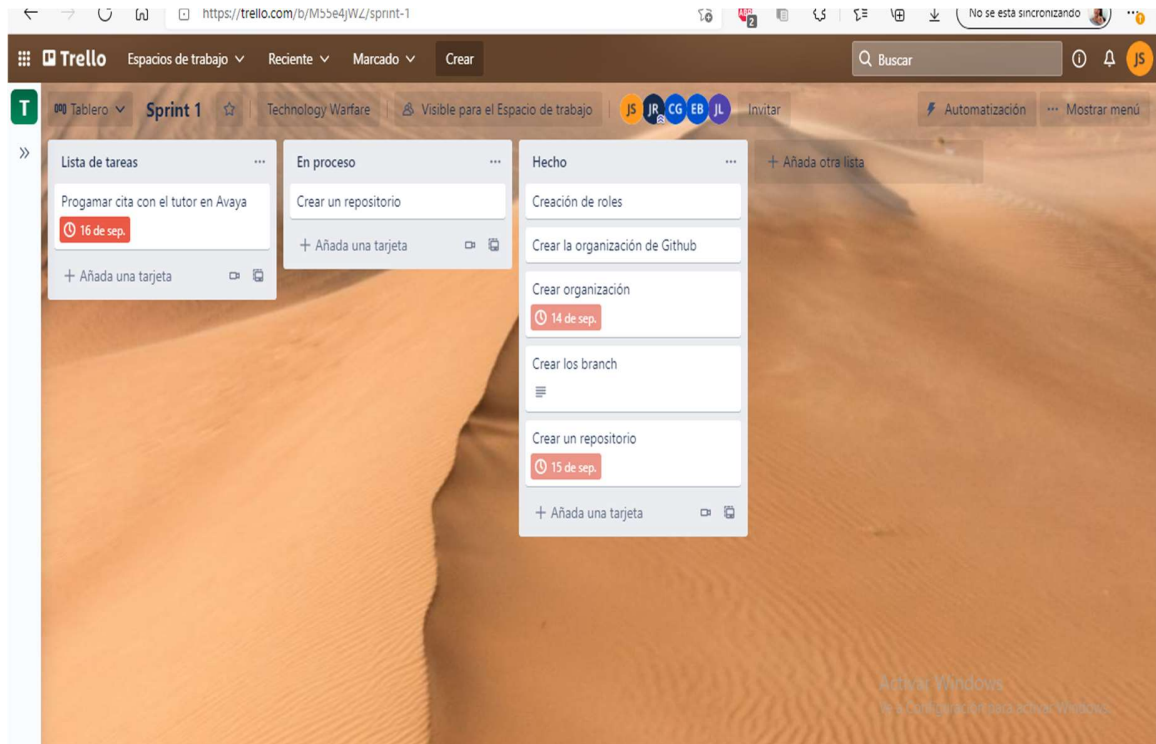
https://trello.com/b/M55e4jWZ/sprint-1

No se está sincronizando

Trello Espacios de trabajo Reciente Marcado Crear

Buscar

JS

T Tablero Sprint 1 Technology Warfare Visible para el Espacio de trabajo JS JR CG EB JL Invitar Automatización ··· Mostrar menú

Lista de tareas ···

Progamar cita con el tutor en Avaya

16 de sep.

+ Añada una tarjeta

En proceso ···

Crear un repositorio

+ Añada una tarjeta

Hecho ···

Creación de roles

Crear la organización de Github

Crear organización

14 de sep.

Crear los branch

Crear un repositorio

15 de sep.

+ Añada una tarjeta

+ Añada otra lista

Activar Windows
Ve a Configuración para activar Windows.